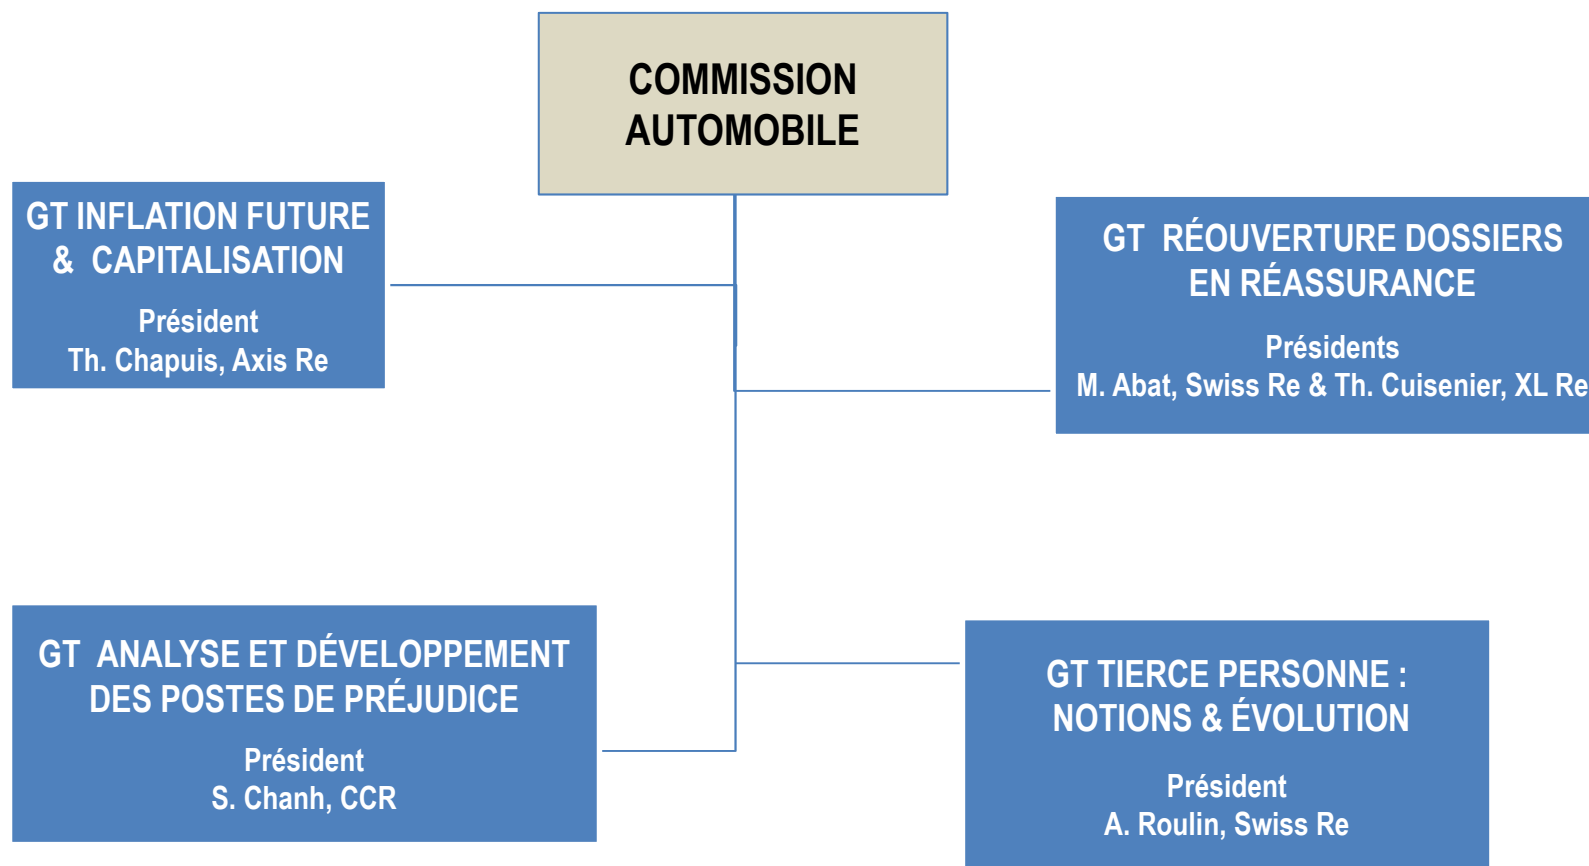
COMMISSION AUTOMOBILE

GT INFLATION FUTURE & CAPITALISATION

Président
Th. Chapuis, Axis Re

GT RÉOUVERTURE DOSSIERS EN RÉASSURANCE

Présidents
M. Abat, Swiss Re & Th. Cuisenier, XL Re

GT ANALYSE ET DÉVELOPPEMENT DES POSTES DE PRÉJUDICE

Président
S. Chanh, CCR

GT TIERCE PERSONNE : NOTIONS & ÉVOLUTION

Président
A. Roulin, Swiss Re